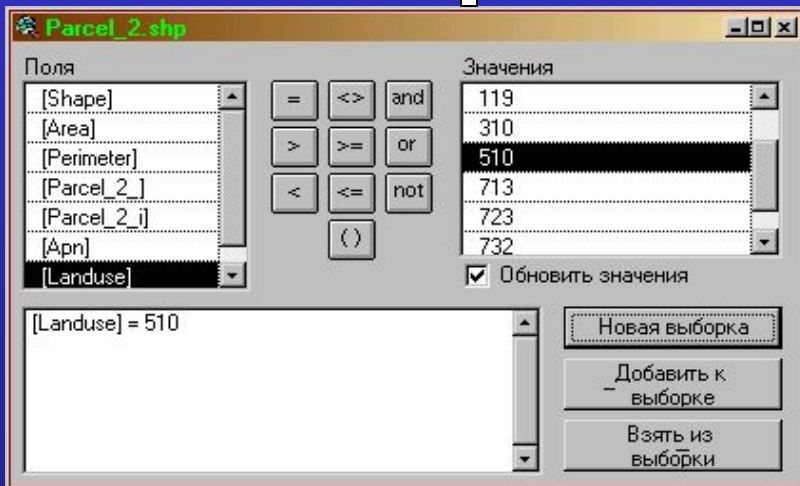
Parcel_2.shp

Поля

[Shape]
[Area]
[Perimeter]
[Parcel_2_]
[Parcel_2_i]
[Apn]
[Landuse]

=
<>
and
>
>=
or
<
<=
not
()

Значения

119
310
510
713
723
732

Обновить значения

[Landuse] = 510

Новая выборка

Добавить к выборке

Взять из выборки